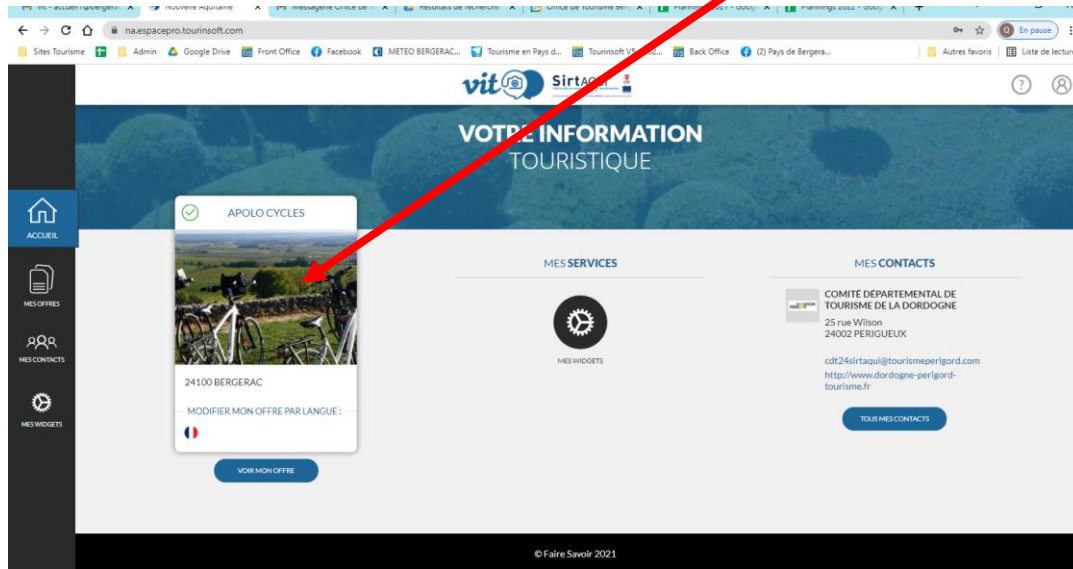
Nouvelle Aquitaine
Messagerie Office de
Résultats de recherche
Office de Tourisme de
Plannings 2022 - Goo
+
na.espacepro.tourinsoft.com
En pause
Sites Tourisme | Admin | Google Drive | Front Office | Facebook | METEO BERGERAC... | Tourisme en Pays d... | Tourinsoft V5 | Back Office | (2) Pays de Bergera... | Autres favoris | Liste de lecture

vit Sirtaqui

VOTRE INFORMATION
TOURISTIQUE

ACCUEIL
MES OFFRES
MES CONTACTS
MES WIDGETS

APOLO CYCLES
24100 BERGERAC
MODIFIER MON OFFRE PAR LANGUE :
VOIR MON OFFRE

MES SERVICES
MES WIDGETS

MES CONTACTS
COMITÉ DÉPARTEMENTAL DE TOURISME DE LA DORDOGNE
25 rue Wilson
24002 PERIGUEUX
cdt24sirtaqui@tourismeperigord.com
http://www.dordogne-perigord-tourisme.fr
TOUS MES CONTACTS

© Faire Savoir 2021